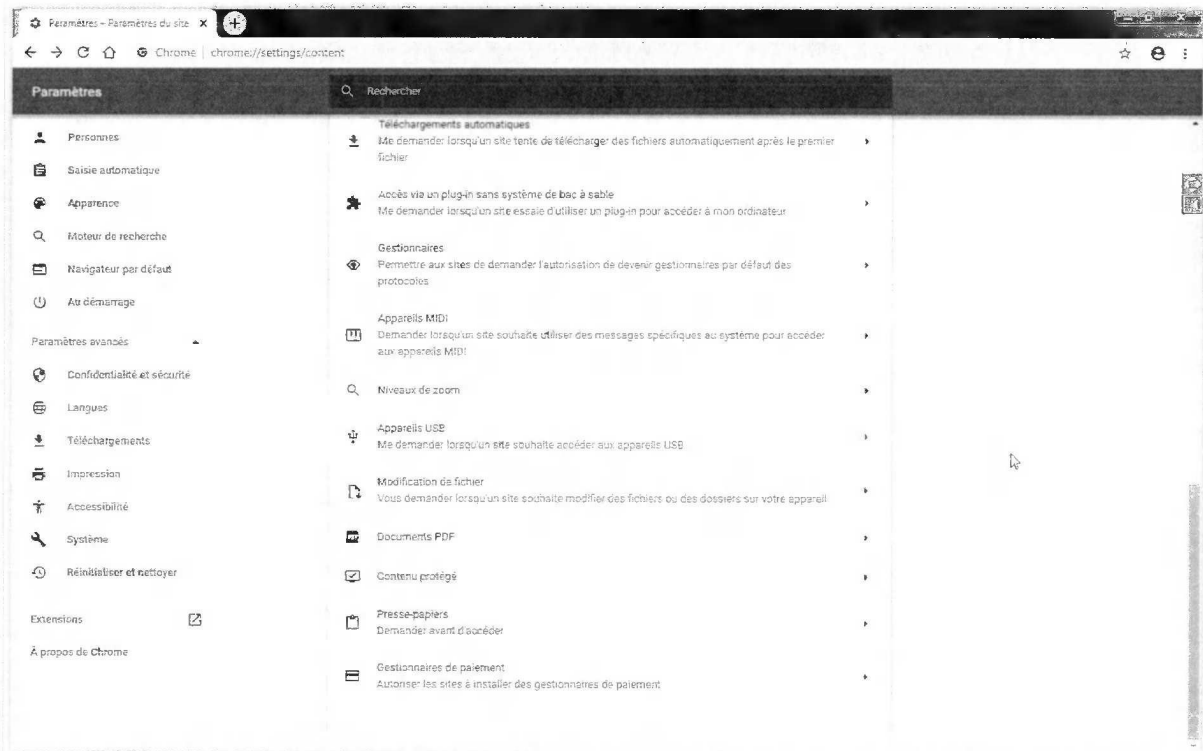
Paramètres – Paramètres du site ×

Chrome | chrome://settings/content

Paramètres

Rechercher

Personnes
Saisie automatique
Apparence
Moteur de recherche
Navigateur par défaut
Au démarrage

Paramètres avancés

Confidentialité et sécurité
Langues
Téléchargements
Impression
Accessibilité
Système
Réinitialiser et nettoyer

Extensions

À propos de Chrome

Téléchargements automatiques
Me demander lorsqu'un site tente de télécharger des fichiers automatiquement après le premier fichier

Accès via un plug-in sans système de bac à sable
Me demander lorsqu'un site essaie d'utiliser un plug-in pour accéder à mon ordinateur

Gestionnaires
Permettre aux sites de demander l'autorisation de devenir gestionnaires par défaut des protocoles

Appareils MIDI
Demander lorsqu'un site souhaite utiliser des messages spécifiques au système pour accéder aux appareils MIDI

Niveaux de zoom

Appareils USB
Me demander lorsqu'un site souhaite accéder aux appareils USB

Modification de fichier
Vous demander lorsqu'un site souhaite modifier des fichiers ou des dossiers sur votre appareil

Documents PDF

Contenu protégé

Presse-papiers
Demander avant d'accéder

Gestionnaires de paiement
Autoriser les sites à installer des gestionnaires de paiement